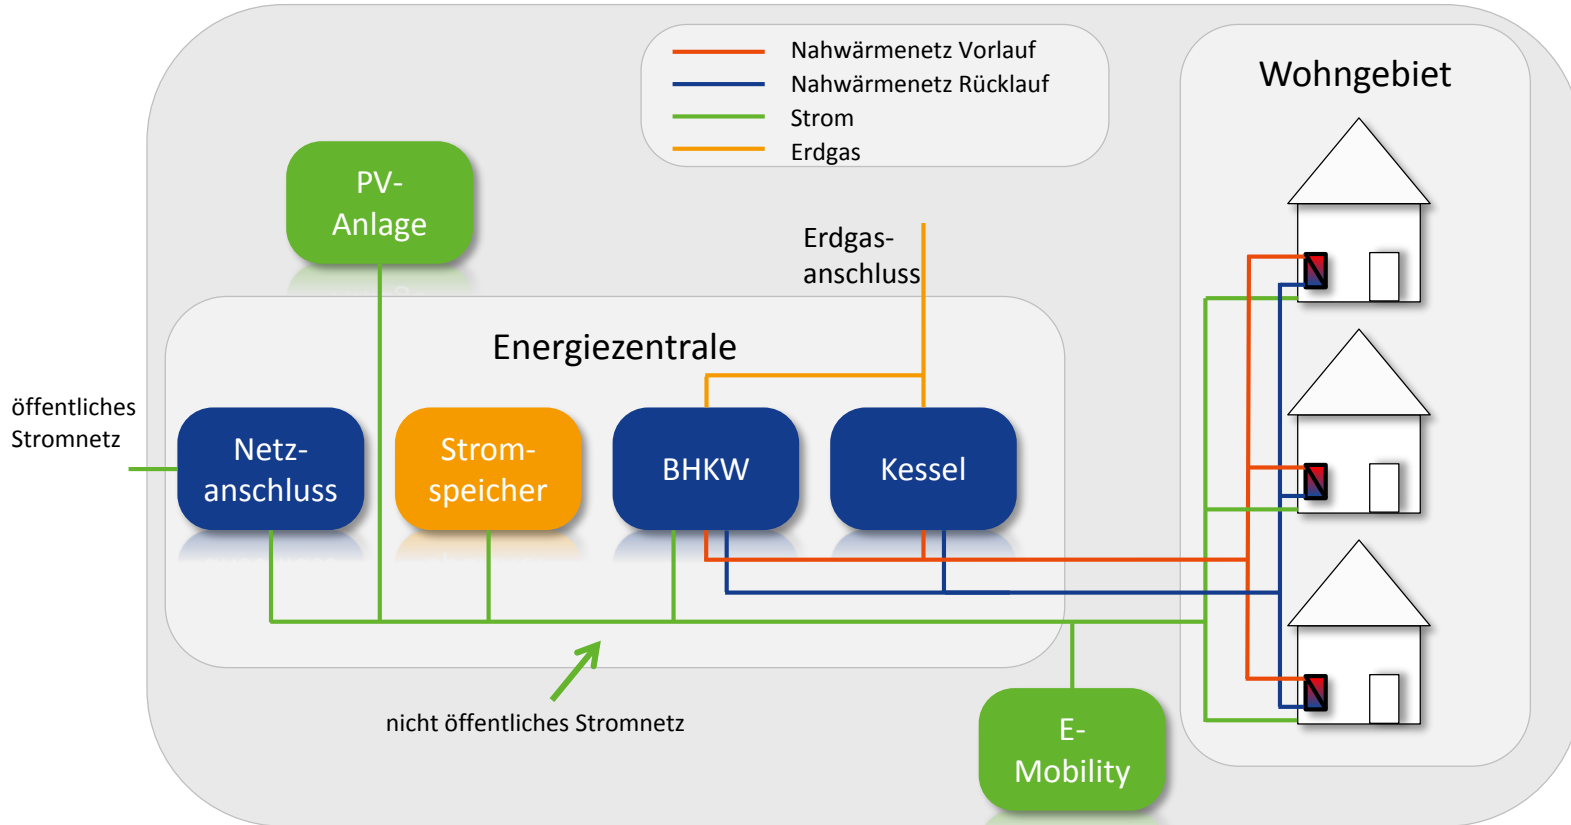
Nahwärmenetz Vorlauf
Nahwärmenetz Rücklauf
Strom
Erdgas

Wohngebiet

PV-Anlage

Erdgasanschluss

Energiezentrale

öffentliches Stromnetz

Netzanschluss

Stromspeicher

BHKW

Kessel

nicht öffentliches Stromnetz

E-Mobility